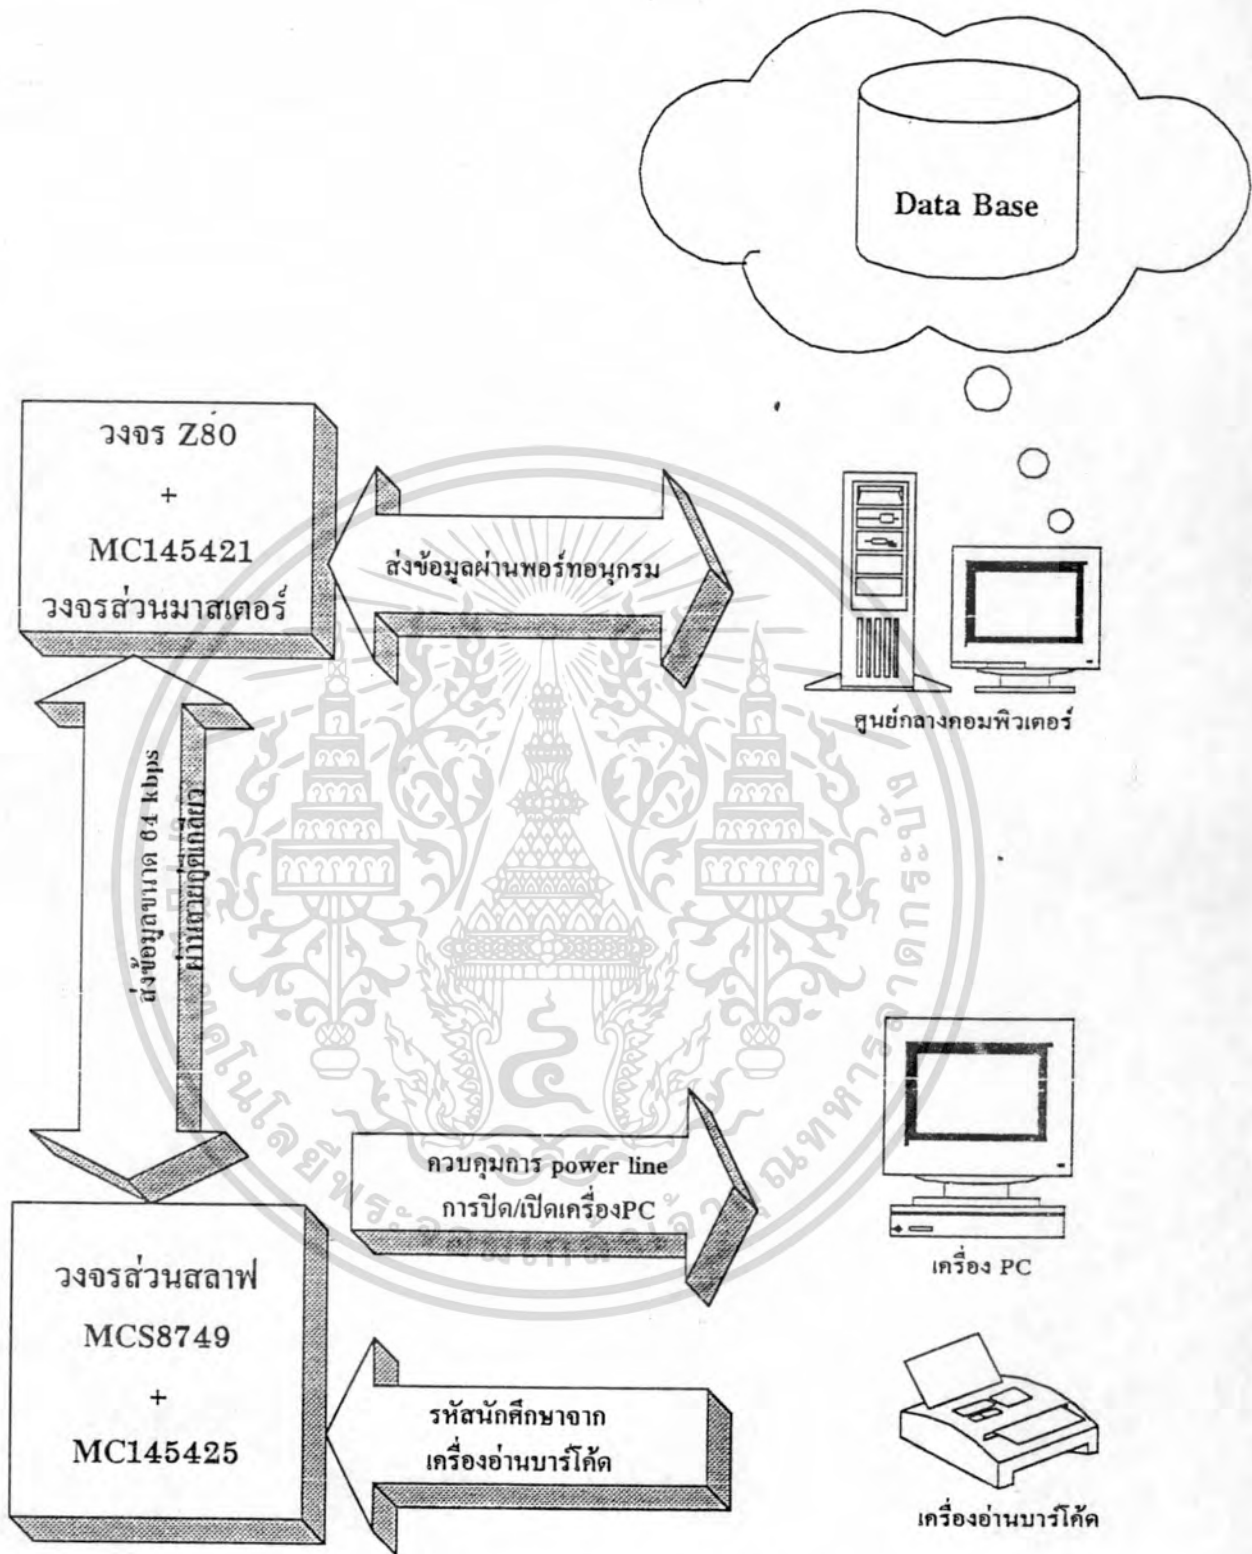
Data Base

วงจร Z80
+
MC145421
วงจรส่วนมาสเตอร์

ส่งข้อมูลผ่านพอร์ทอนุกรม

ศูนย์กลางคอมพิวเตอร์

ส่งข้อมูลขนาด 64 kbps ผ่านสายคู่เกลียว

ควบคุมการ power line
การปิด/เปิดเครื่องPC

เครื่อง PC

วงจรส่วนสลาฟ
MCS8749
+
MC145425

รหัสนักศึกษาจาก
เครื่องอ่านบาร์โค้ด

เครื่องอ่านบาร์โค้ด